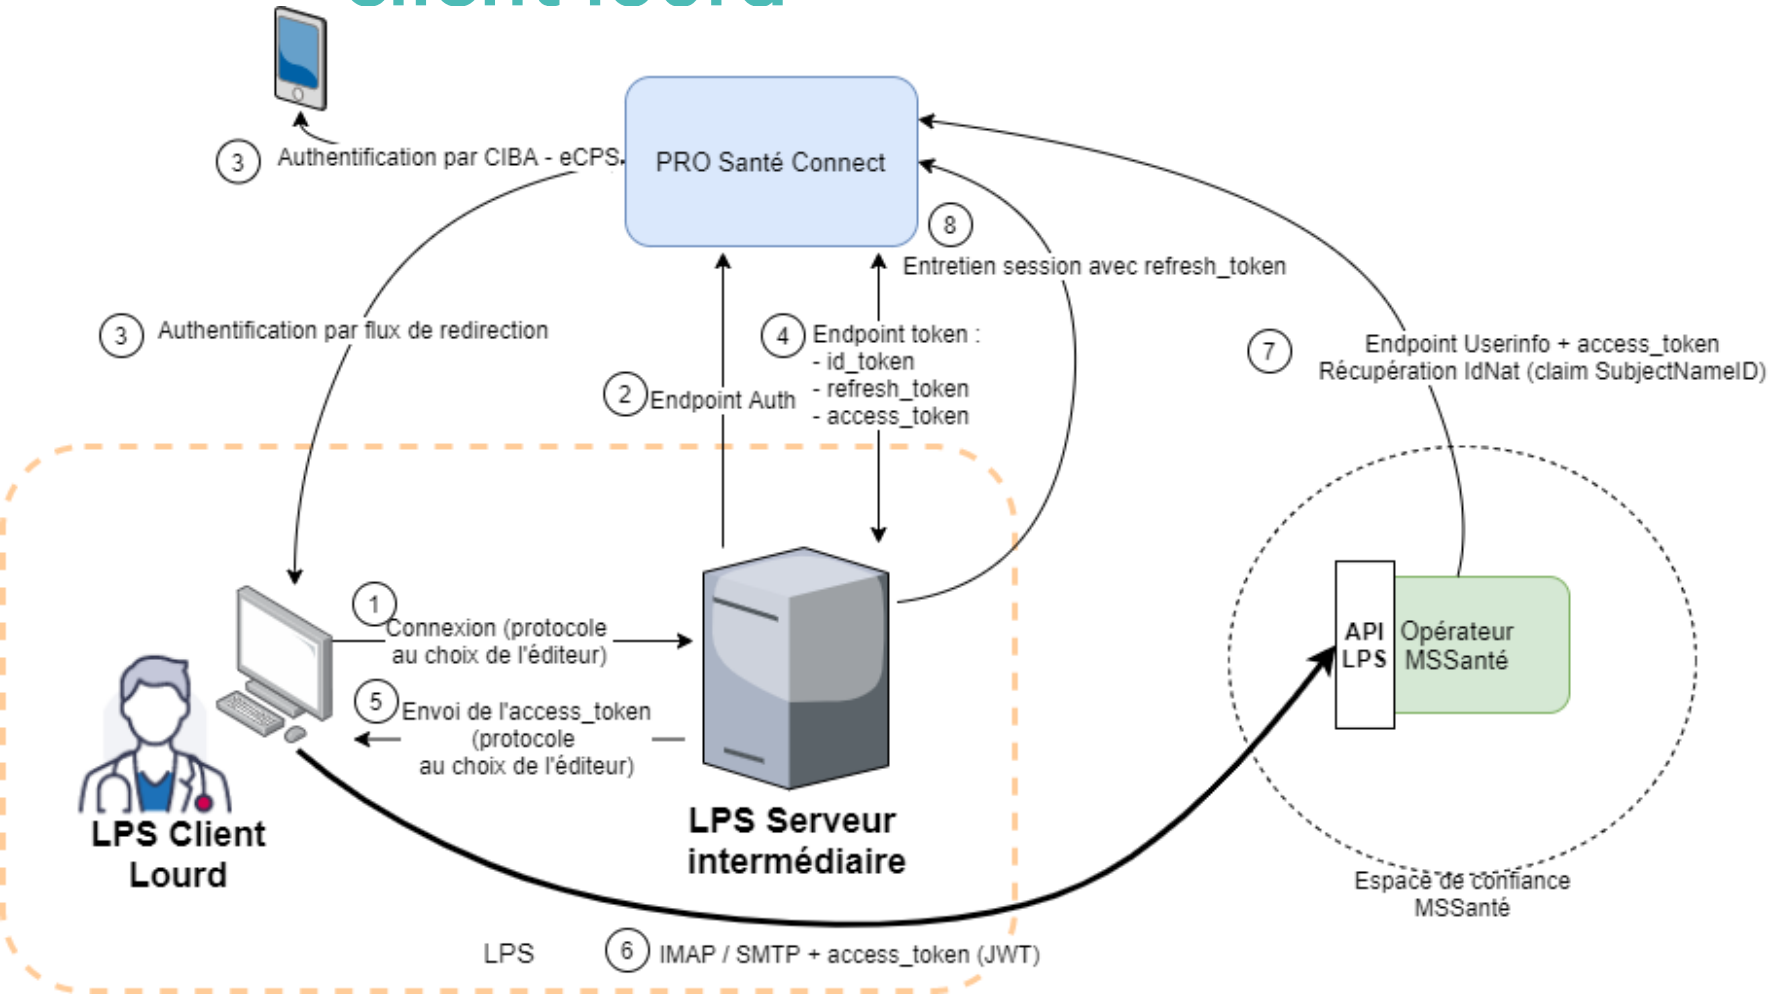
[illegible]

PRO Santé Connect

3 Authentification par CIBA - eCPS

8 Entretien session avec refresh_token

3 Authentification par flux de redirection

4 Endpoint token :
- id_token
- refresh_token
- access_token

2 Endpoint Auth

7 Endpoint Userinfo + access_token
Récupération IdNat (claim SubjectNameID)

1 Connexion (protocole au choix de l'éditeur)

5 Envoi de l'access_token (protocole au choix de l'éditeur)

API LPS

Opérateur MSSanté

LPS Client Lourd

LPS Serveur intermédiaire

Espace de confiance MSSanté

LPS

6 IMAP / SMTP + access_token (JWT)